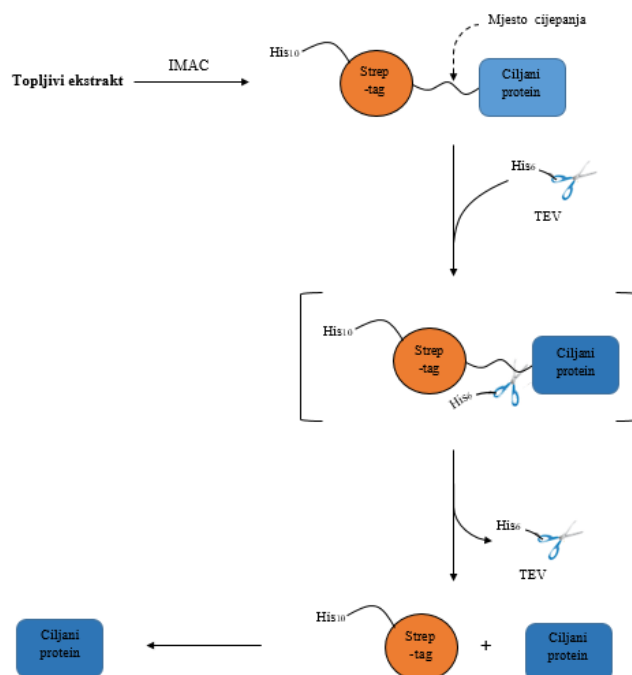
Mjesto cijepanja

$His_{10}$

Topljivi ekstrakt

IMAC

Strep -tag

Ciljani protein

$His_{6}$

TEV

$His_{10}$

Strep -tag

Ciljani protein

$His_{6}$

$His_{6}$

TEV

$His_{10}$

Ciljani protein

Strep -tag

+

Ciljani protein